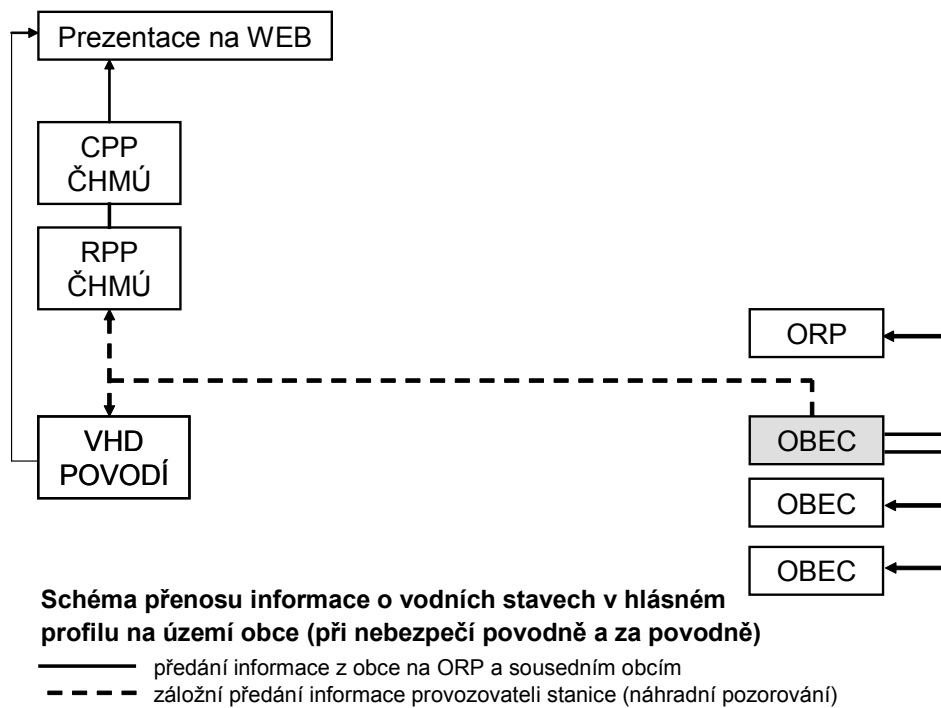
Prezentace na WEB

CPP ČHMÚ

RPP ČHMÚ

VHD POVODÍ

ORP

OBEC

OBEC

OBEC

**Schéma přenosu informace o vodních stavech v hlásném profilu na území obce (při nebezpečí povodně a za povodně)**

předání informace z obce na ORP a sousedním obcím

záložní předání informace provozovateli stanice (náhradní pozorování)